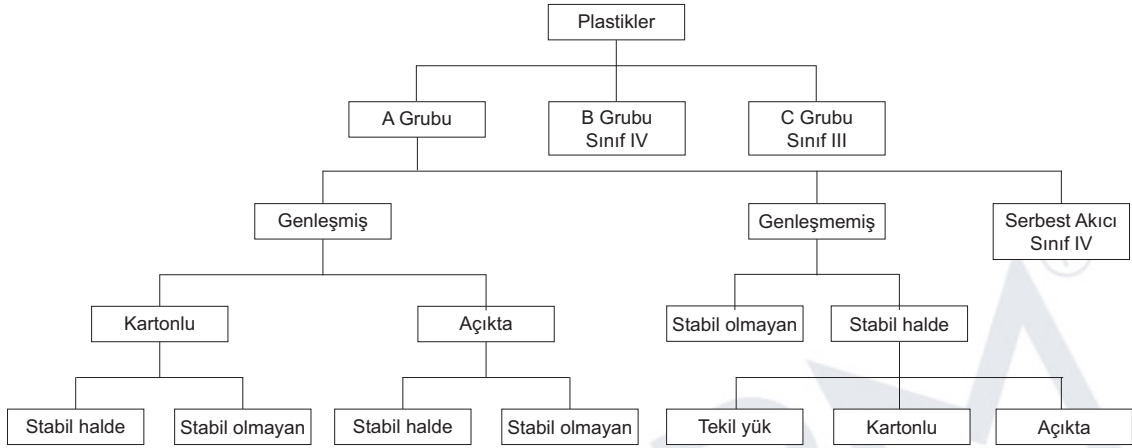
Plastikler

A Grubu

B Grubu
Sınıf IV

C Grubu
Sınıf III

Genleşmiş

Genleşmemiş

Serbest Akıcı
Sınıf IV

Kartonlu

Açıkta

Stabil olmayan

Stabil halde

Stabil halde

Stabil olmayan

Stabil halde

Stabil olmayan

Tekil yük

Kartonlu

Açıkta